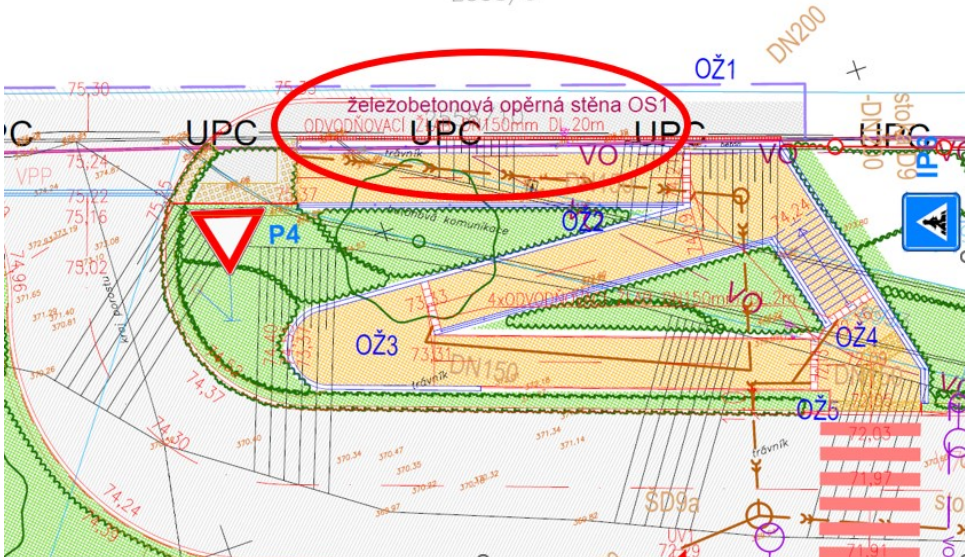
OŽ1
DN200
75,30
75,30
železobetonová opěrná stěna OS1
ODVODŇOVACÍ ŽLAB DN150mm DL 20m
UPC UPC UPC UPC UPC
VO VO
75,24
75,22
75,16
75,02
74,96
VPP
P4
OŽ2
OŽ3
OŽ4
OŽ5
73,33
73,31
4xODVODŇOVACÍ ŽLAB DN150mm DL 2m
DN150
trávník
trávník
trávník
74,37
74,30
74,24
72,03
71,97
71,91
SD9a
UV
IP6